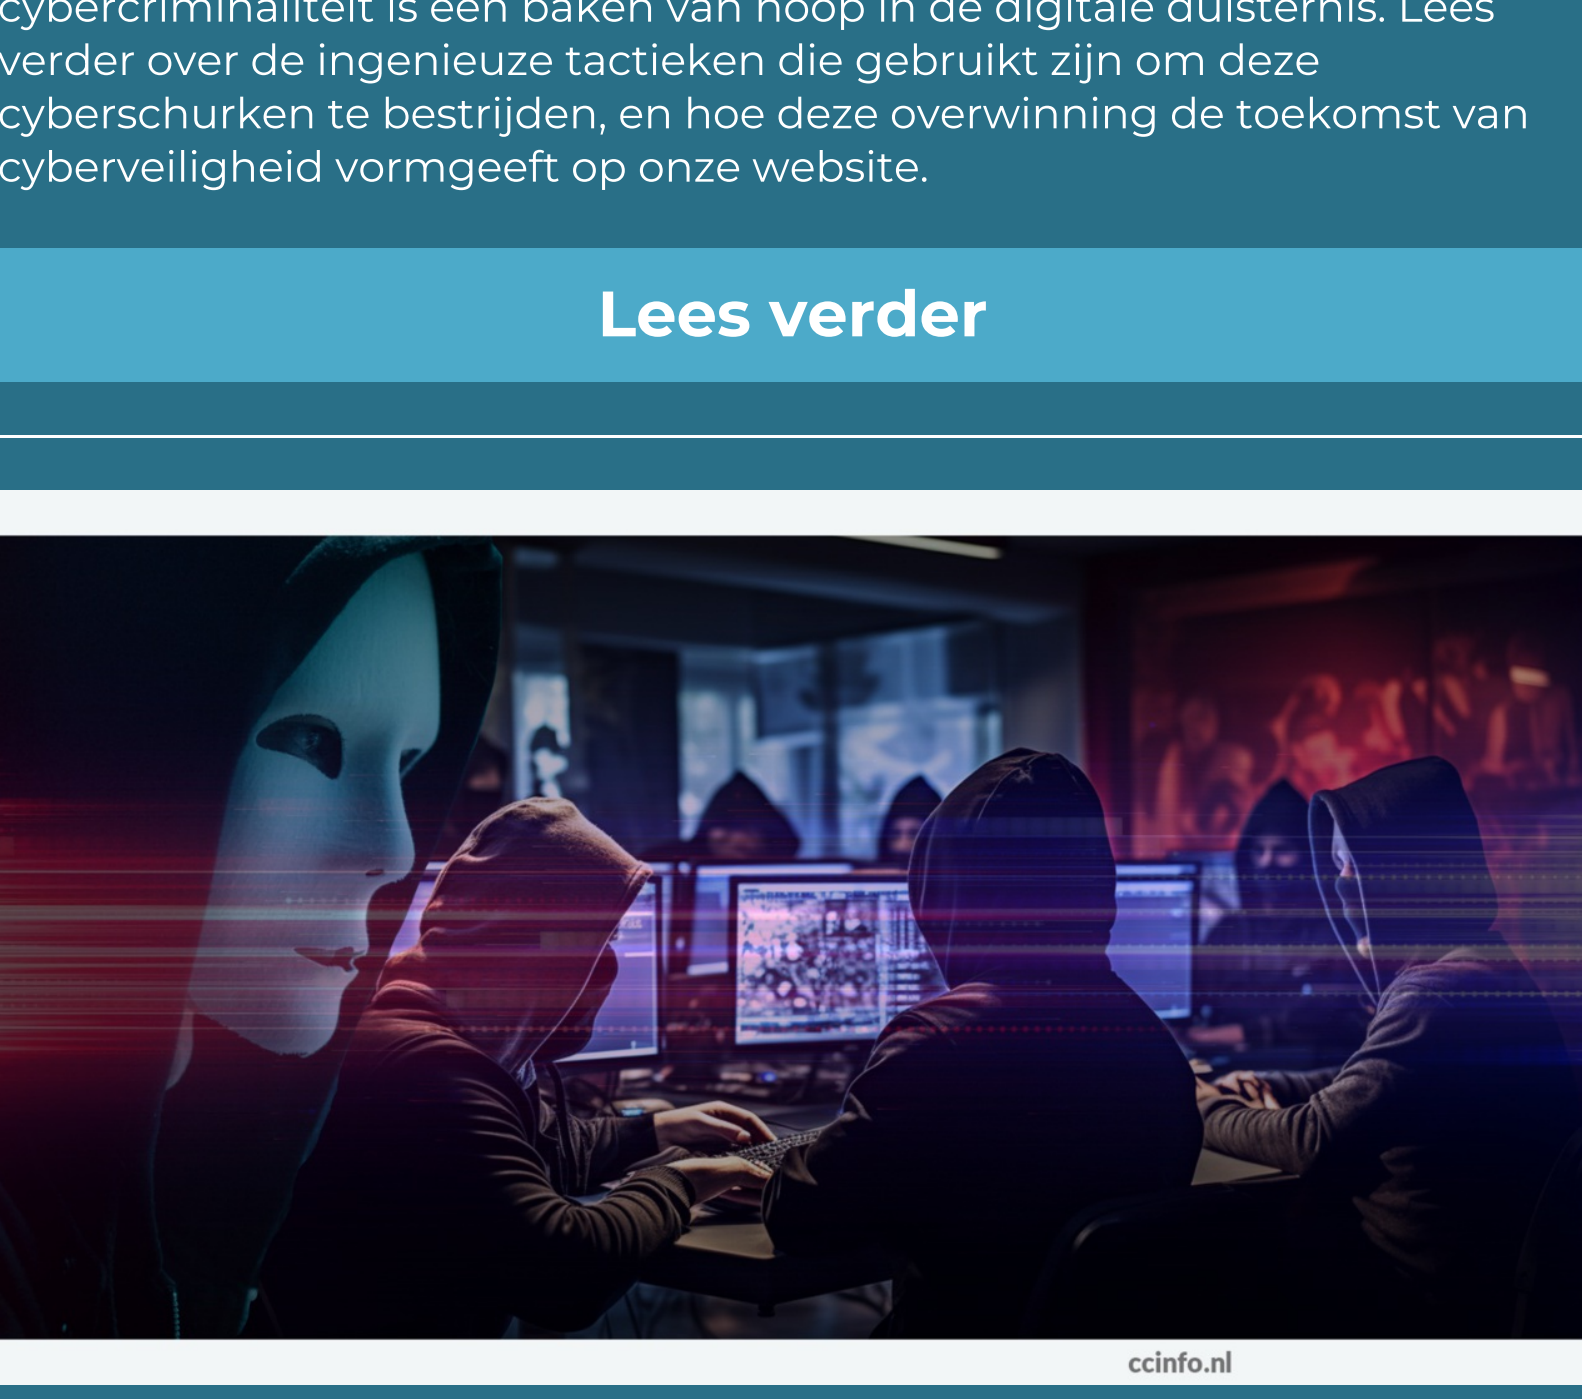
cybercriminaliteit is een baken van hoop in de digitale duisternis. Lees verder over de ingenieuze tactieken die gebruikt zijn om deze cyberschurken te bestrijden, en hoe deze overwinning de toekomst van cyberveiligheid vormgeeft op onze website.

Lees verder

ccinfo.nl